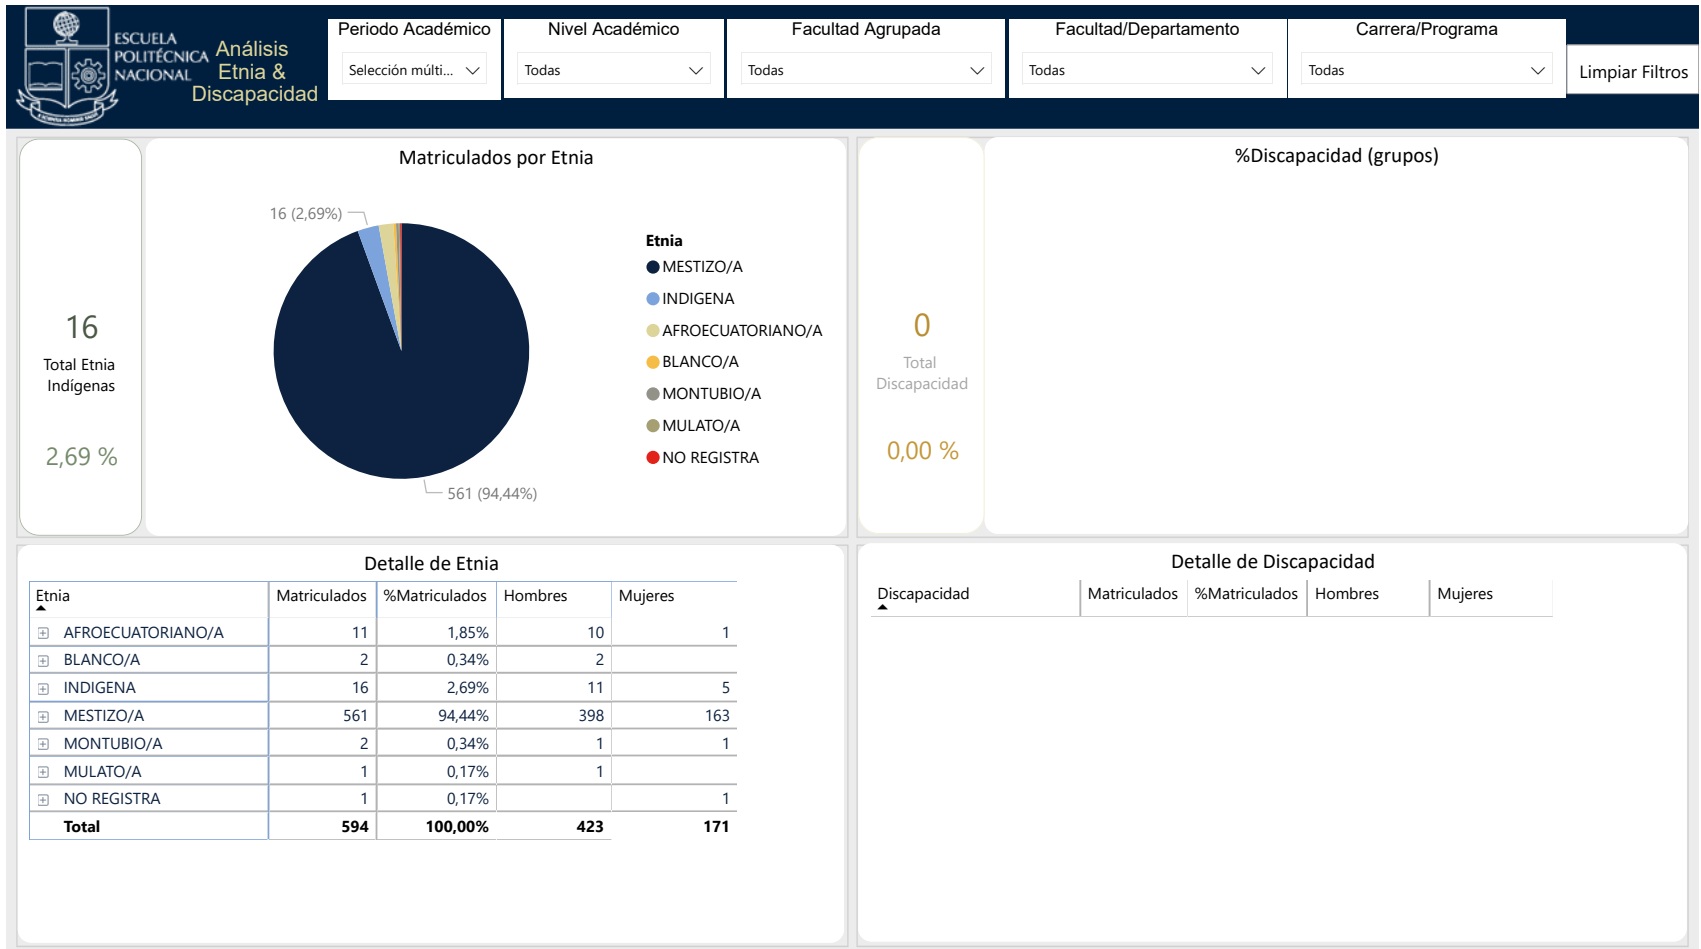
ESCUELA POLITÉCNICA NACIONAL

Análisis Etnia & Discapacidad

Periodo Académico
Selección múlti...

Nivel Académico
Todas

Facultad Agrupada
Todas

Facultad/Departamento
Todas

Carrera/Programa
Todas

Limpiar Filtros

16
Total Etnia Indígenas
2,69 %

Matriculados por Etnia

16 (2,69%)
561 (94,44%)

Etnia
MESTIZO/A
INDIGENA
AFROECUATORIANO/A
BLANCO/A
MONTUBIO/A
MULATO/A
NO REGISTRA

0
Total Discapacidad
0,00 %

%Discapacidad (grupos)

Detalle de Etnia

| Etnia | Matriculados | %Matriculados | Hombres | Mujeres |
|---|---|---|---|---|
| AFROECUATORIANO/A | 11 | 1,85% | 10 | 1 |
| BLANCO/A | 2 | 0,34% | 2 | |
| INDIGENA | 16 | 2,69% | 11 | 5 |
| MESTIZO/A | 561 | 94,44% | 398 | 163 |
| MONTUBIO/A | 2 | 0,34% | 1 | 1 |
| MULATO/A | 1 | 0,17% | 1 | |
| NO REGISTRA | 1 | 0,17% | | 1 |
| Total | 594 | 100,00% | 423 | 171 |

Detalle de Discapacidad

| Discapacidad | Matriculados | %Matriculados | Hombres | Mujeres |
|---|---|---|---|---|